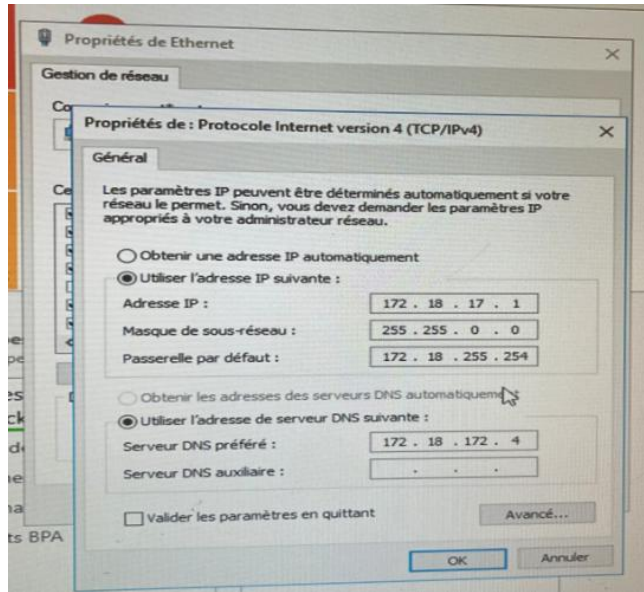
Propriétés de Ethernet

Gestion de réseau

Co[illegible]

Ce

Propriétés de : Protocole Internet version 4 (TCP/IPv4)

Général

Les paramètres IP peuvent être déterminés automatiquement si votre réseau le permet. Sinon, vous devez demander les paramètres IP appropriés à votre administrateur réseau.

Obtenir une adresse IP automatiquement

Utiliser l'adresse IP suivante :

| | |
|---|---|
| Adresse IP : | 172 . 18 . 17 . 1 |
| Masque de sous-réseau : | 255 . 255 . 0 . 0 |
| Passerelle par défaut : | 172 . 18 . 255 . 254 |

Obtenir les adresses des serveurs DNS automatiquem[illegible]

Utiliser l'adresse de serveur DNS suivante :

| | |
|---|---|
| Serveur DNS préféré : | 172 . 18 . 172 . 4 |
| Serveur DNS auxiliaire : | . . . |

Valider les paramètres en quittant

Avancé...

OK

Annuler

ts BPA